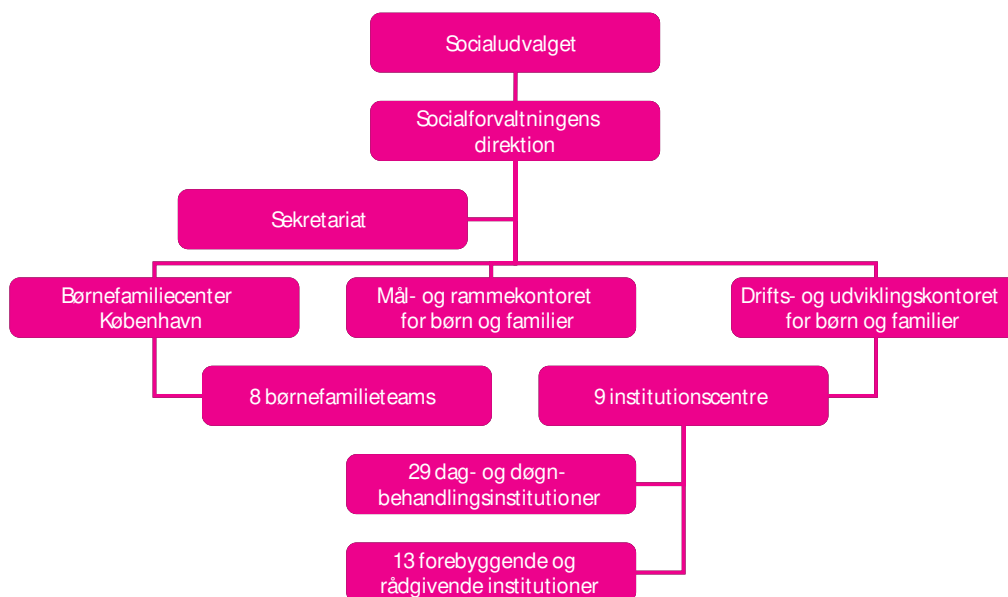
Socialudvalget

Socialforvaltningens direktion

Sekretariat

Børnefamiliecenter København

Mål- og rammekontoret for børn og familier

Drifts- og udviklingskontoret for børn og familier

8 børnefamilieteams

9 institutionscentre

29 dag- og døgnbehandlingsinstitutioner

13 forebyggende og rådgivende institutioner